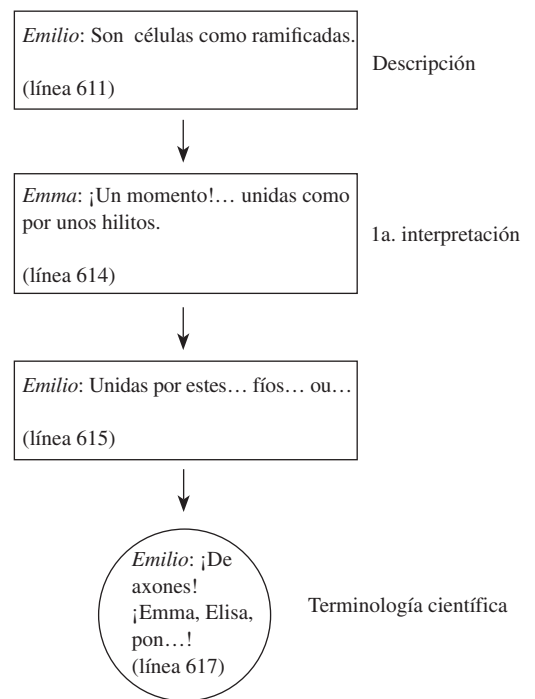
Emilio: Son células como ramificadas.

(línea 611)

Descripción

Emma: ¡Un momento!… unidas como por unos hilitos.

(línea 614)

1a. interpretación

Emilio: Unidas por estes… fíos… ou…

(línea 615)

Emilio: ¡De axones! ¡Emma, Elisa, pon…! (línea 617)

Terminología científica